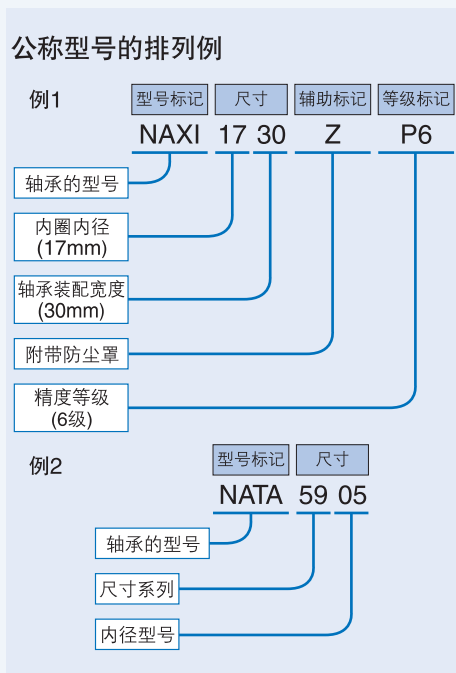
公称型号的排列例

例1

型号标记 尺寸 辅助标记 等级标记

NAXI 17 30 Z P6

轴承的型号

内圈内径
(17mm)

轴承装配宽度
(30mm)

附带防尘罩

精度等级
(6级)

例2

型号标记 尺寸

NATA 59 05

轴承的型号

尺寸系列

内径型号